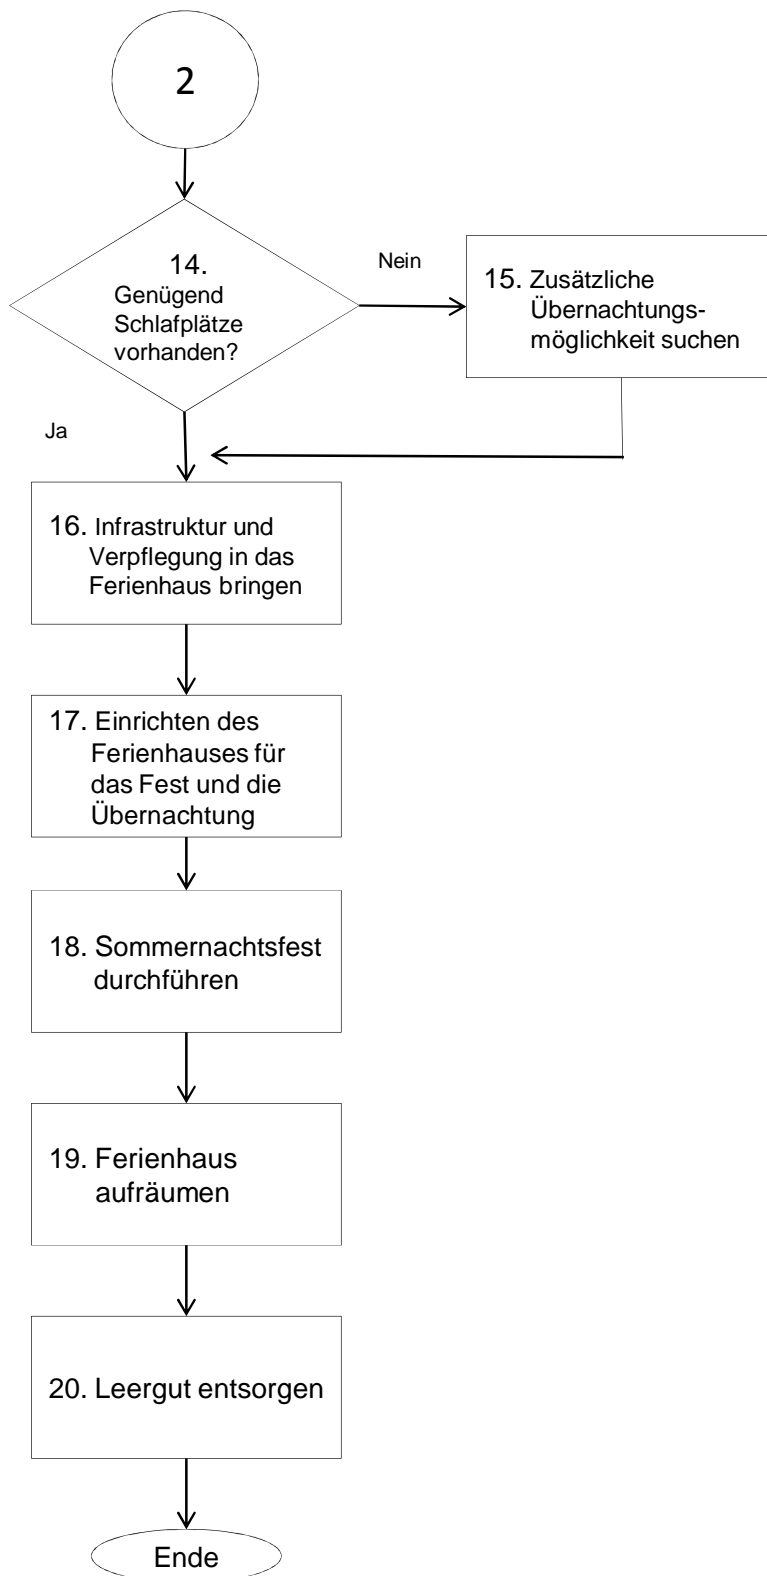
2

14. Genügend Schlafplätze vorhanden?

Nein

15. Zusätzliche Übernachtungsmöglichkeit suchen

Ja

16. Infrastruktur und Verpflegung in das Ferienhaus bringen

17. Einrichten des Ferienhauses für das Fest und die Übernachtung

18. Sommernachtsfest durchführen

19. Ferienhaus aufräumen

20. Leergut entsorgen

Ende